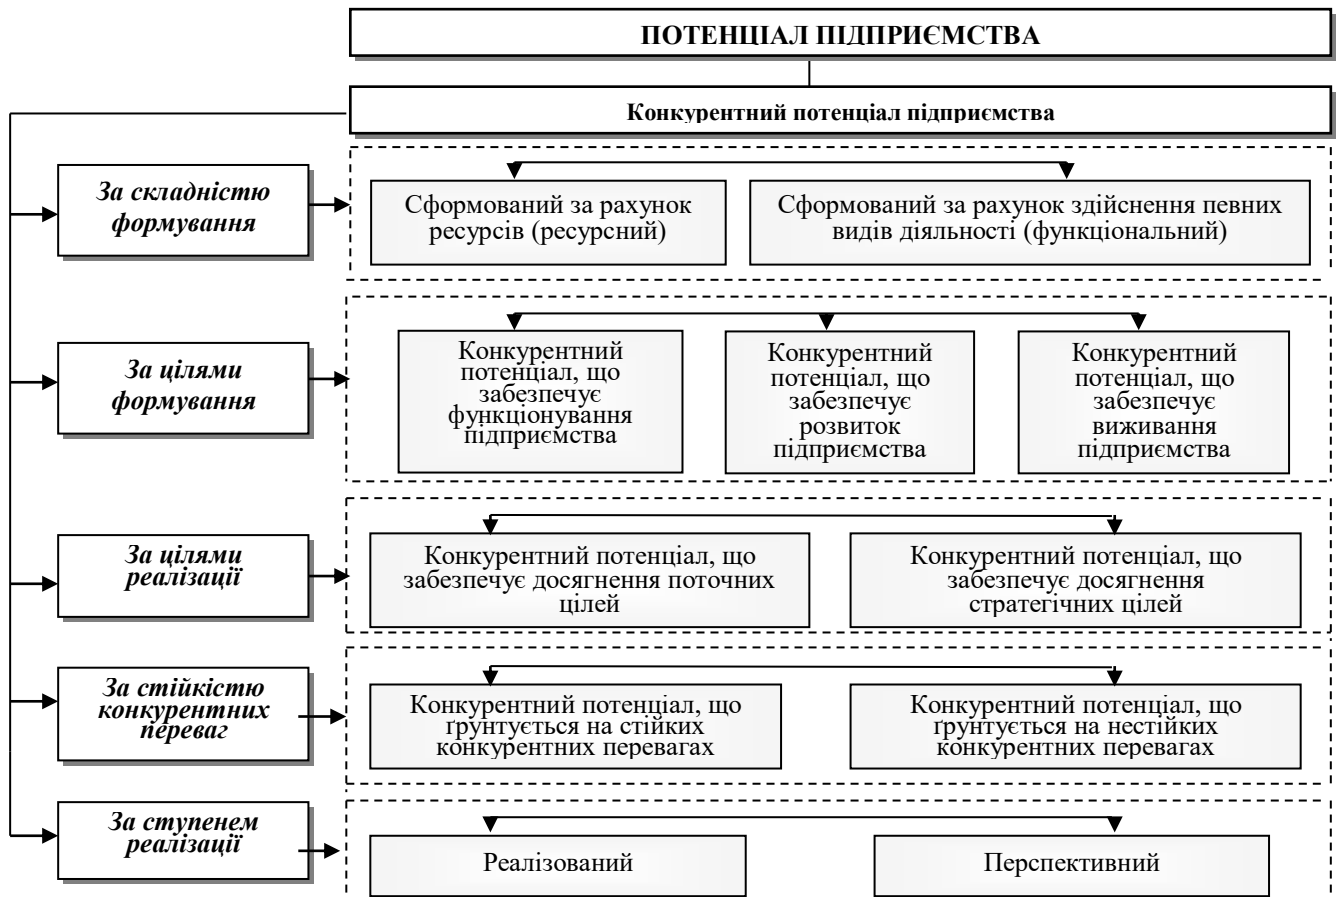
ПОТЕНЦІАЛ ПІДПРИЄМСТВА

Конкурентний потенціал підприємства

За складністю формування

Сформований за рахунок ресурсів (ресурсний)

Сформований за рахунок здійснення певних видів діяльності (функціональний)

За цілями формування

Конкурентний потенціал, що забезпечує функціонування підприємства

Конкурентний потенціал, що забезпечує розвиток підприємства

Конкурентний потенціал, що забезпечує виживання підприємства

За цілями реалізації

Конкурентний потенціал, що забезпечує досягнення поточних цілей

Конкурентний потенціал, що забезпечує досягнення стратегічних цілей

За стійкістю конкурентних переваг

Конкурентний потенціал, що ґрунтується на стійких конкурентних перевагах

Конкурентний потенціал, що ґрунтується на нестійких конкурентних перевагах

За ступенем реалізації

Реалізований

Перспективний